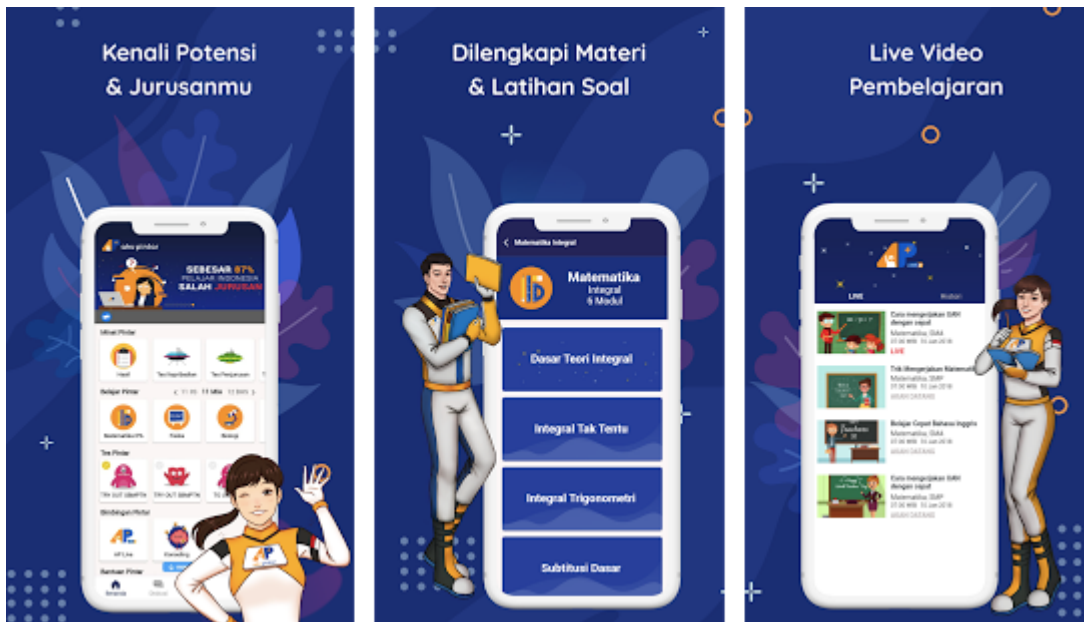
Kenali Potensi & Jurusanmu

ayo pintar

SEBESAR 87% PELAJAR INDONESIA SALAH JURUSAN

Minat Pintar

Hasil

Tes Kepribadian

Tes Penjurusan

Belajar Pintar

Matematika IPA

Fisika

Biologi

Try Pintar

TRY OUT SBMPTN

TRY OUT SBMPTN

Bimbingan Pintar

AP Live

Konseling

Beranda

Dilengkapi Materi & Latihan Soal

Matematika Integral

Matematika

Integral

6 Modul

Dasar Teori Integral

Integral Tak Tentu

Integral Trigonometri

Subtitusi Dasar

Live Video Pembelajaran

LIVE

Cara mengerjakan SAH dengan cepat

Matematika SMA

LIVE

Trik Mengerjakan Matematika

Matematika SMP

Belajar Cepat Bahasa Inggris

Cara mengerjakan SAH dengan cepat

Matematika SMP